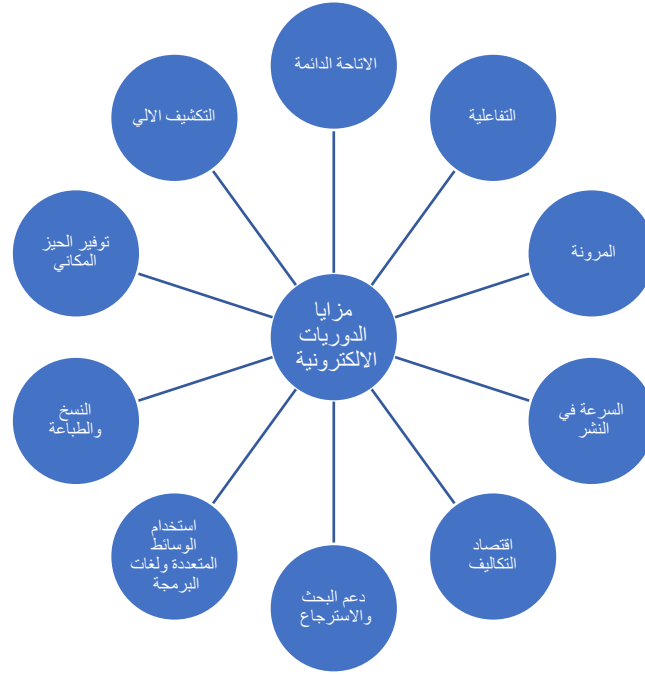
مزايا الدوريات الالكترونية

الاتاحة الدائمة

التفاعلية

المرونة

السرعة في النشر

اقتصاد التكاليف

دعم البحث والاسترجاع

استخدام الوسائط المتعددة ولغات البرمجة

النسخ والطباعة

توفير الحيز المكاني

التكشيف الالي